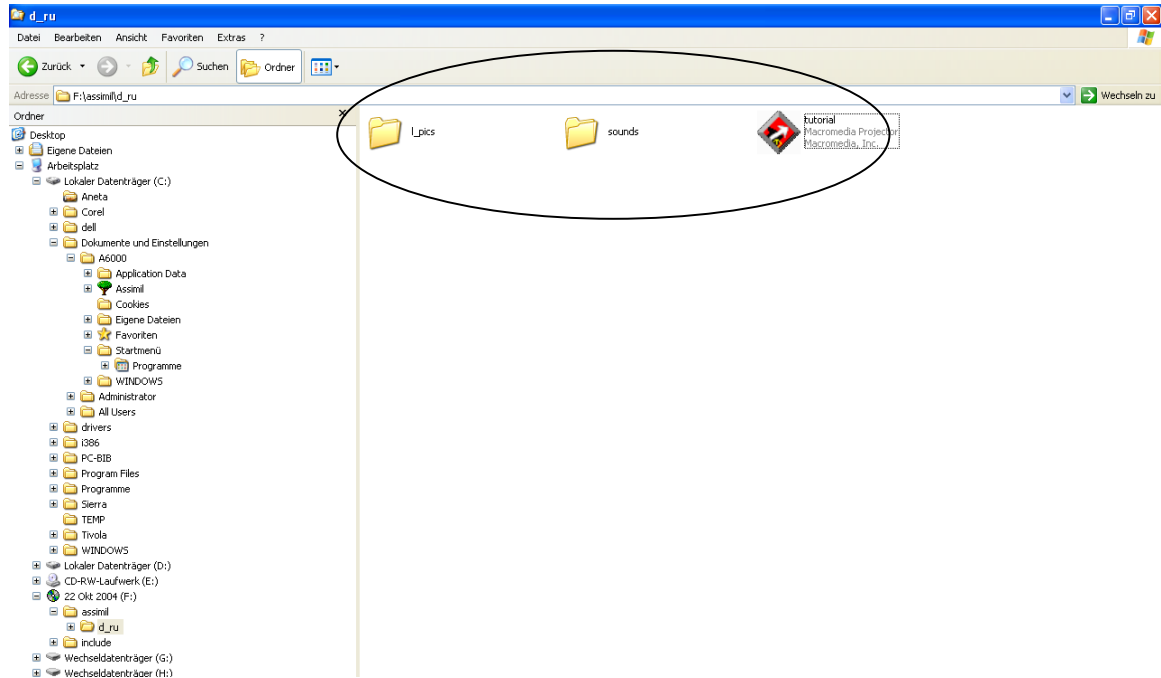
d_ru

Datei Bearbeiten Ansicht Favoriten Extras ?

Zurück Suchen Ordner

Adresse F:\assimil\d_ru Wechseln zu

Ordner

Desktop
Eigene Dateien
Arbeitsplatz
Lokaler Datenträger (C:)
Aneta
Corel
dell
Dokumente und Einstellungen
A6000
Application Data
Assimil
Cookies
Eigene Dateien
Favoriten
Startmenü
Programme
WINDOWS
Administrator
All Users
drivers
i386
PC-BIB
Program Files
Programme
Sierra
TEMP
Tivola
WINDOWS
Lokaler Datenträger (D:)
CD-RW-Laufwerk (E:)
22 Okt 2004 (F:)
assimil
d_ru
include
Wechseldatenträger (G:)
Wechseldatenträger (H:)

l_pics

sounds

tutorial
Macromedia Projector
Macromedia, Inc.